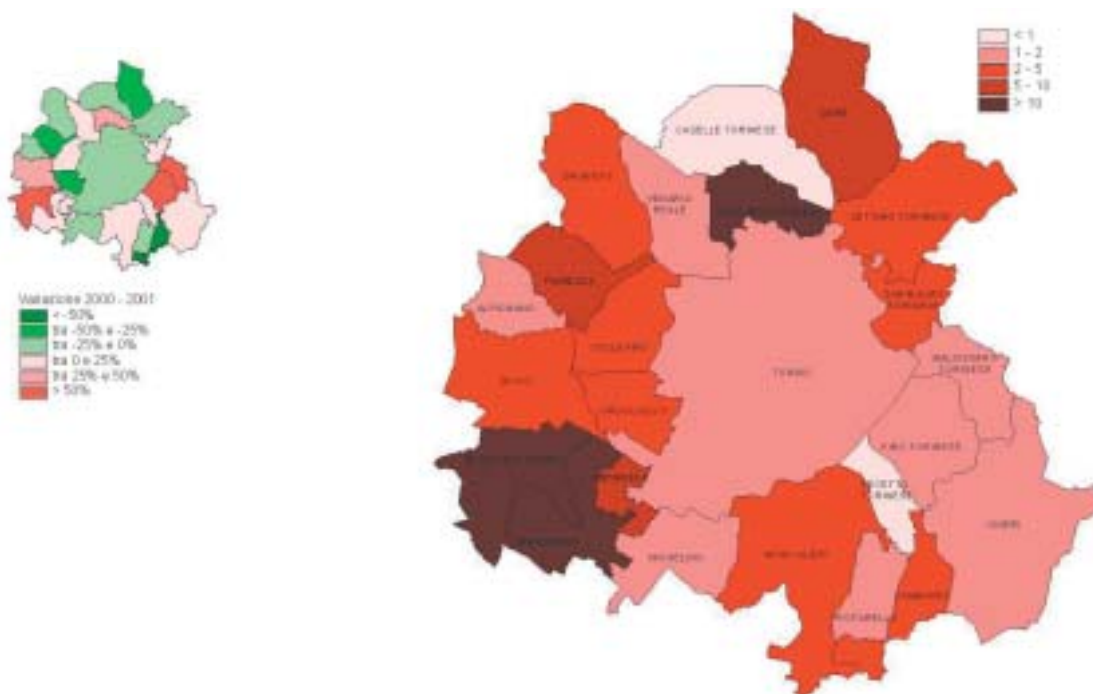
Variazione 2000 - 2001
< -50%
tra -50% e -25%
tra -25% e 0%
tra 0 e 25%
tra 25% e 50%
> 50%

< 1
1 - 2
2 - 5
5 - 10
> 10

CASELLE TORINESE
SAN MAURO? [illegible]
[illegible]
VENARIA REALE
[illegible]
SETTIMO TORINESE
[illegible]
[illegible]
ALPIGNANO
COLLEGNO
TORINO
SAN MAURO TORINESE
BALDISSERO TORINESE
RIVOLI
GRUGLIASCO
PINO TORINESE
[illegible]
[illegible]
PECETTO TORINESE
CHIERI
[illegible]
NICHELINO
MONCALIERI
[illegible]
TROFARELLO
CAMBIANO